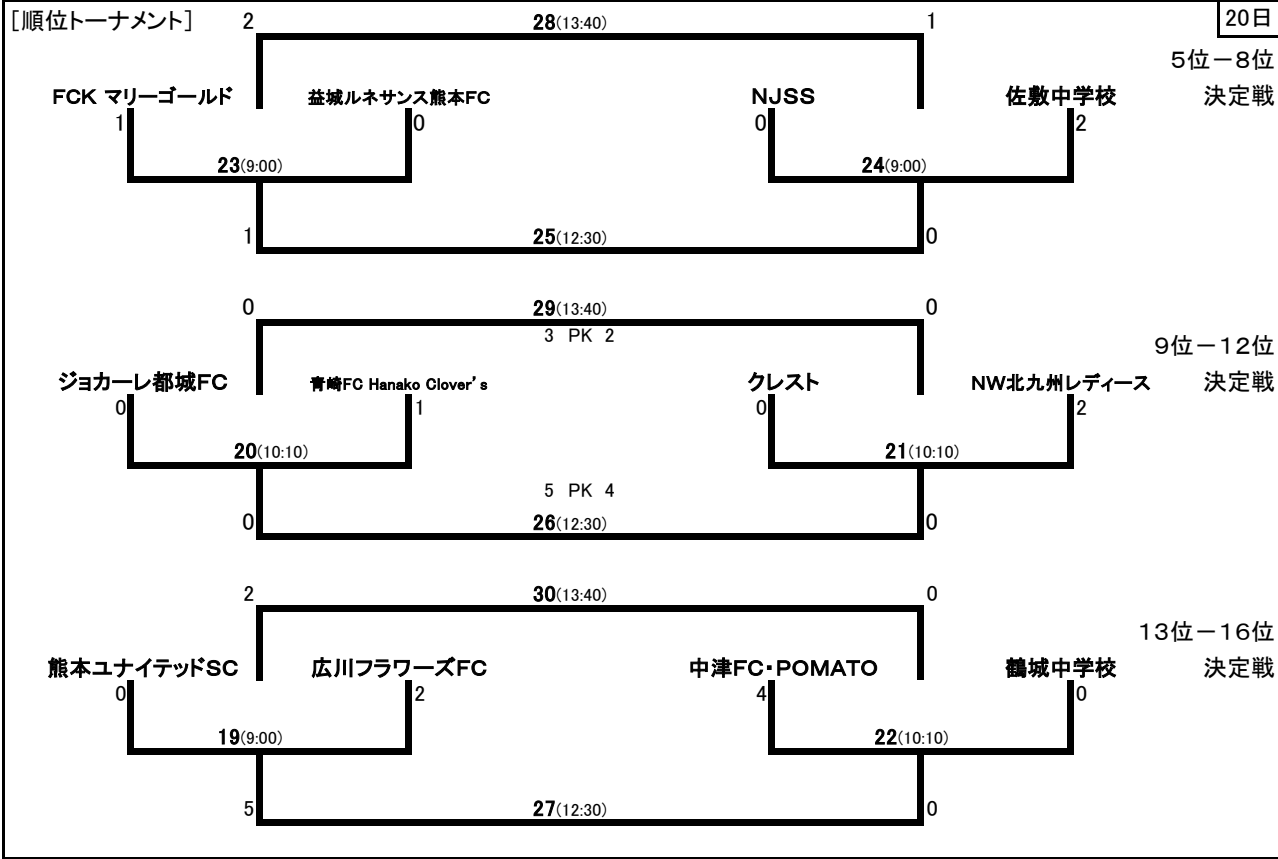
[順位トーナメント]

20日

2 28(13:40) 1

5位－8位 決定戦

FCK マリーゴールド 益城ルネサンス熊本FC NJSS 佐敷中学校

1 0 0 2

23(9:00) 24(9:00)

1 25(12:30) 0

0 29(13:40) 0

3 PK 2

9位－12位 決定戦

ジョカーレ都城FC 青崎FC Hanako Clover's クレスト NW北九州レディース

0 1 0 2

20(10:10) 21(10:10)

5 PK 4

0 26(12:30) 0

2 30(13:40) 0

13位－16位 決定戦

熊本ユナイテッドSC 広川フラワーズFC 中津FC・POMATO 鶴城中学校

0 2 4 0

19(9:00) 22(10:10)

5 27(12:30) 0